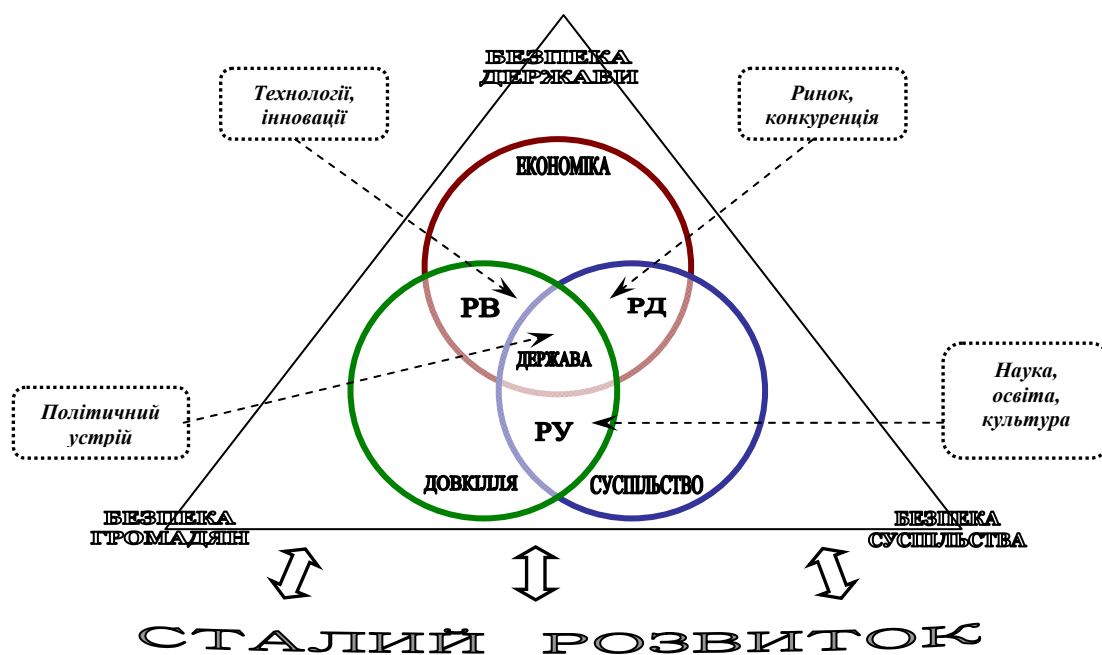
БЕЗПЕКА ДЕРЖАВИ

Технології, інновації

Ринок, конкуренція

ЕКОНОМІКА

РВ

РД

ДЕРЖАВА

Наука, освіта, культура

Політичний устрій

РУ

ДОВКІЛЛЯ

СУСПІЛЬСТВО

БЕЗПЕКА ГРОМАДЯН

БЕЗПЕКА СУСПІЛЬСТВА

СТАЛИЙ РОЗВИТОК